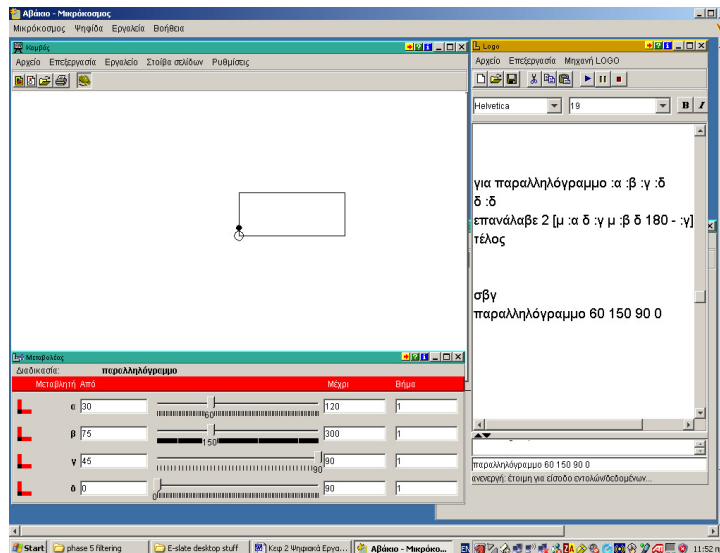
Αβάκιο - Μικρόκοσμος

Μικρόκοσμος Ψηφίδα Εργαλεία Βοήθεια

Καμβάς

Αρχείο Επεξεργασία Εργαλείο Στοίβα σελίδων Ρυθμίσεις

Logo

Αρχείο Επεξεργασία Μηχανή LOGO

Helvetica 19 B I

για παραλληλόγραμμο :α :β :γ :δ
δ :δ
επανάλαβε 2 [μ :α δ :γ μ :β δ 180 - :γ]
τέλος

σβγ
παραλληλόγραμμο 60 150 90 0

Μεταβολέας

Διαδικασία: παραλληλόγραμμο

| Μεταβλητή | Από | | Μέχρι | Βήμα |
|---|---|---|---|---|
| α | 30 | 60 | 120 | 1 |
| β | 75 | 150 | 300 | 1 |
| γ | 45 | 90 | 90 | 1 |
| δ | 0 | 0 | 90 | 1 |

παραλληλόγραμμο 60 150 90 0

ανενεργή: έτοιμη για είσοδο εντολών/δεδομένων...

Start | phase 5 filtering | E-slate desktop stuff | Κεφ 2 Ψηφιακά Εργα... | Αβάκιο - Μικρόκο... | EN | 11:52 π